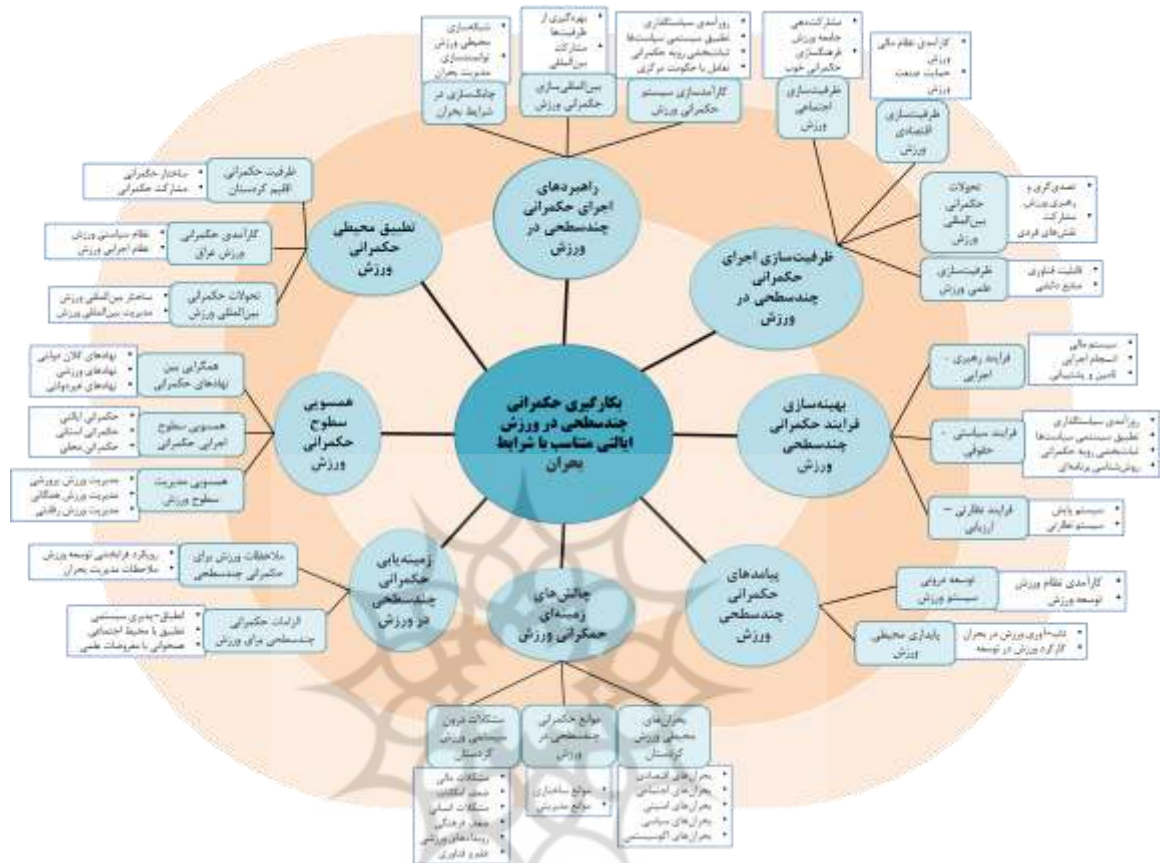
بکارگیری حکمرانی چندسطحی در ورزش ایالتی متناسب با شرایط بحران

راهبردهای اجرای حکمرانی چندسطحی در ورزش

چابک‌سازی در شرایط بحران
- شبکه‌سازی محیطی ورزش
- توانمندسازی مدیریت بحران

بین‌المللی‌سازی حکمرانی ورزش
- بهره‌گیری از ظرفیت‌ها
- مشارکت بین‌المللی

کارآمدسازی سیستم حکمرانی ورزش
- روزآمدی سیاستگذاری
- تطبیق سیستمی سیاست‌ها
- ثبات‌بخشی رویه حکمرانی
- تعامل با حکومت مرکزی

ظرفیت‌سازی اجرای حکمرانی چندسطحی در ورزش

ظرفیت‌سازی اجتماعی ورزش
- مشارکت‌دهی جامعه ورزش
- فرهنگ‌سازی حکمرانی خوب

ظرفیت‌سازی اقتصادی ورزش
- کارآمدی نظام مالی ورزش
- حمایت صنعت ورزش

تحولات حکمرانی بین‌المللی ورزش
- تصدی‌گری و رهبری ورزش
- مشارکت نقش‌های فردی

ظرفیت‌سازی علمی ورزش
- قابلیت فناوری
- منابع دانشی

تطبیق محیطی حکمرانی ورزش

ظرفیت حکمرانی اقلیم کردستان
- ساختار حکمرانی
- مشارکت حکمرانی

کارآمدی حکمرانی ورزش عراق
- نظام سیاستی ورزش
- نظام اجرایی ورزش

تحولات حکمرانی بین‌المللی ورزش
- ساختار بین‌المللی ورزش
- مدیریت بین‌المللی ورزش

همسویی سطوح حکمرانی ورزش

همگرایی بین نهادهای حکمرانی
- نهادهای کلان دولتی
- نهادهای ورزشی
- نهادهای غیردولتی

همسویی سطوح اجرایی حکمرانی
- حکمرانی ایالتی
- حکمرانی استانی
- حکمرانی محلی

همسویی مدیریت سطوح ورزش
- مدیریت ورزش پرورشی
- مدیریت ورزش همگانی
- مدیریت ورزش رقابتی

بهینه‌سازی فرایند حکمرانی چندسطحی ورزش

فرایند رهبری - اجرایی
- سیستم مالی
- انسجام اجرایی
- تأمین و پشتیبانی

فرایند سیاستی - حقوقی
- روزآمدی سیاستگذاری
- تطبیق سیستمی سیاست‌ها
- ثبات‌بخشی رویه حکمرانی
- روش‌شناسی برنامه‌ای

فرایند نظارتی - ارزیابی
- سیستم پایش
- سیستم نظارتی

زمینه‌یابی حکمرانی چندسطحی در ورزش

ملاحظات ورزش برای حکمرانی چندسطحی
- رویکرد فرابخشی توسعه ورزش
- ملاحظات مدیریت بحران

الزامات حکمرانی چندسطحی برای ورزش
- انطباق‌پذیری سیستمی
- تطبیق با محیط اجتماعی
- همخوانی با مفروضات علمی

پیامدهای حکمرانی چندسطحی ورزش

توسعه درونی سیستم ورزش
- کارآمدی نظام ورزش
- توسعه ورزش

پایداری محیطی ورزش
- تاب‌آوری ورزش در بحران
- کارکرد ورزش در توسعه

چالش‌های زمینه‌ای حکمرانی ورزش

مشکلات درون سیستمی ورزش کردستان
- مشکلات مالی
- ضعف امکانات
- مشکلات انسانی
- ضعف فرهنگی
- رویدادهای ورزشی
- علوم و فناوری

موانع حکمرانی چندسطحی در ورزش
- موانع ساختاری
- موانع مدیریتی

بحران‌های محیطی ورزش کردستان
- بحران‌های اقتصادی
- بحران‌های اجتماعی
- بحران‌های امنیتی
- بحران‌های سیاسی
- بحران‌های اکوسیستمی